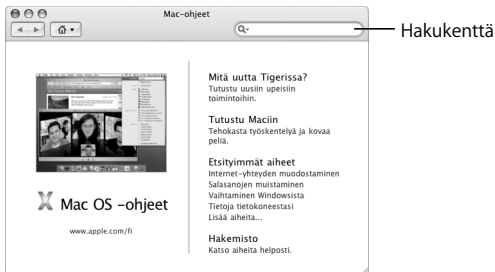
Mac-ohjeet

Hakukenttä

Mac OS -ohjeet

www.apple.com/fi

Mitä uutta Tigerissa?
Tutustu uusiin upeisiin toimintoihin.

Tutustu Maciin
Tehokasta työskentelyä ja kovaa peliä.

Etsityimmät aiheet
Internet-yhteyden muodostaminen
Salasanojen muistaminen
Vaihtaminen Windowsista
Tietoja tietokoneestasi
Lisää aiheita...

Hakemisto
Katso aiheita helposti.